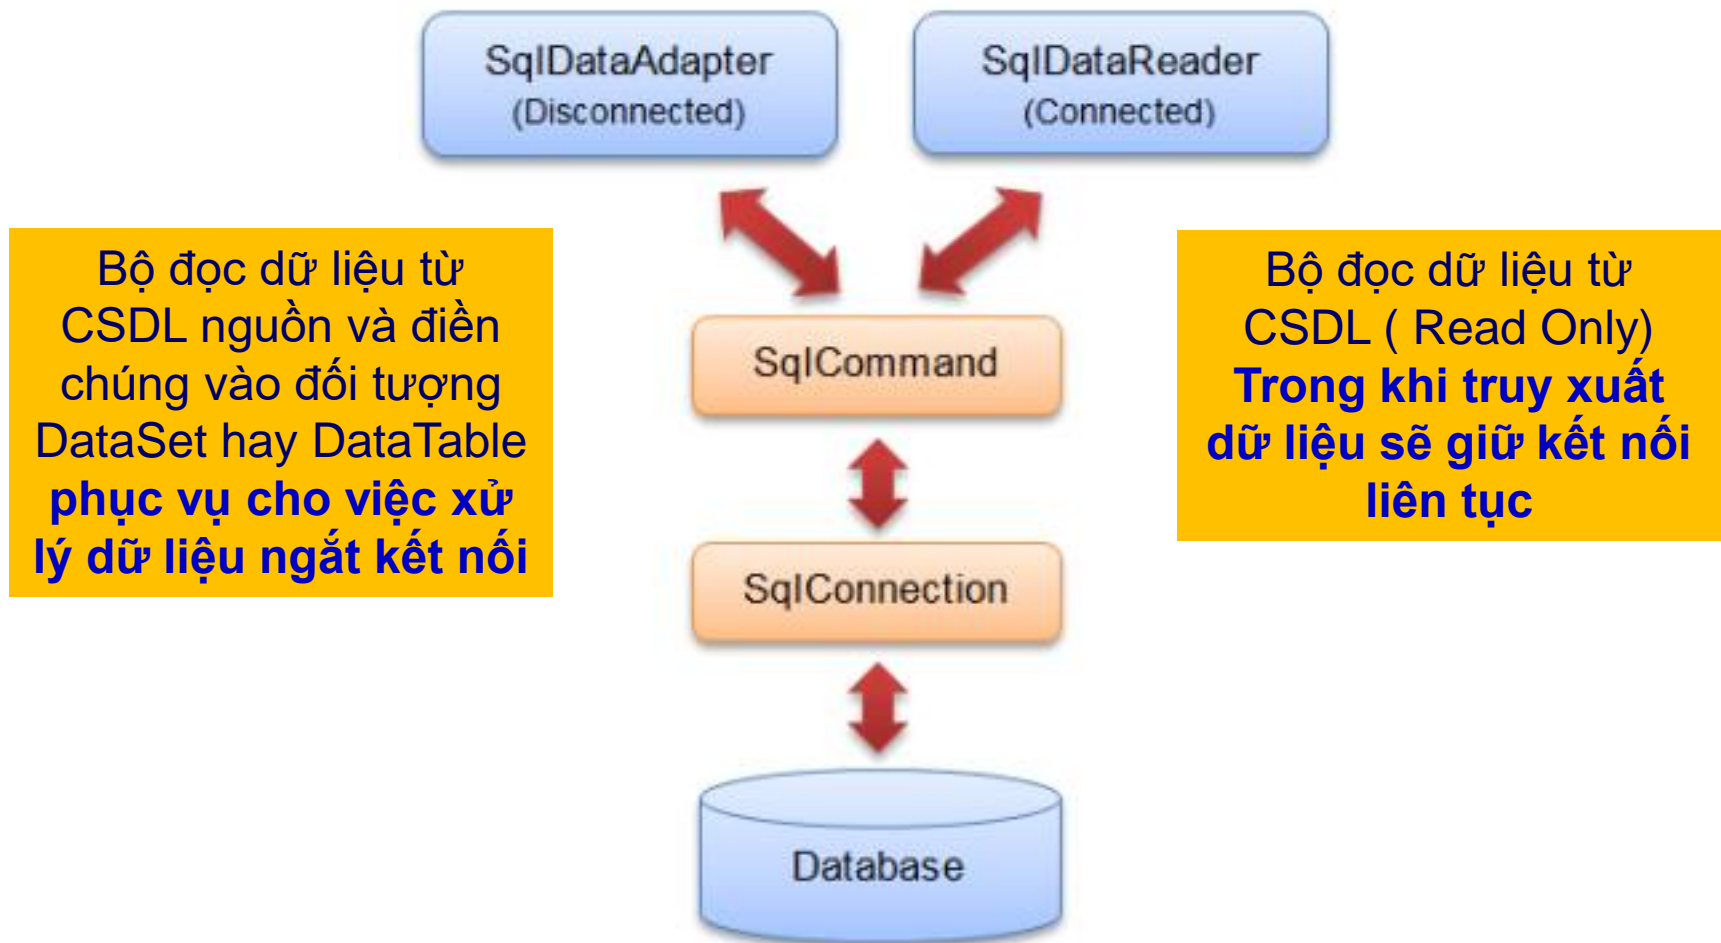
SqlDataAdapter
(Disconnected)

SqlDataReader
(Connected)

Bộ đọc dữ liệu từ CSDL nguồn và điền chúng vào đối tượng DataSet hay DataTable **phục vụ cho việc xử lý dữ liệu ngắt kết nối**

SqlCommand

Bộ đọc dữ liệu từ CSDL ( Read Only) **Trong khi truy xuất dữ liệu sẽ giữ kết nối liên tục**

SqlConnection

Database